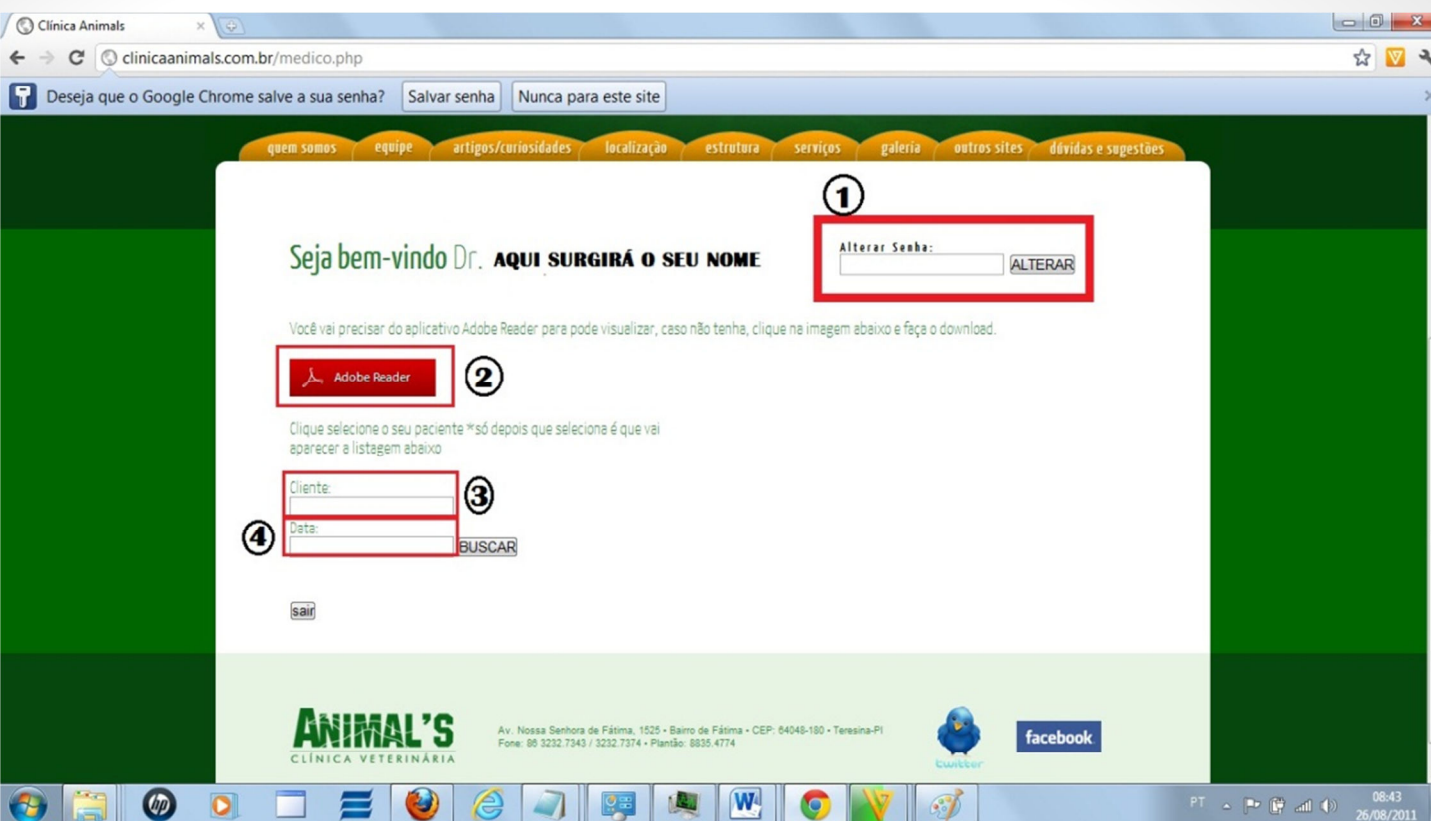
Clínica Animals

clinicaanimals.com.br/medico.php

Deseja que o Google Chrome salve a sua senha? Salvar senha Nunca para este site

quem somos equipe artigos/curiosidades localização estrutura serviços galeria outros sites dúvidas e sugestões

①

Seja bem-vindo Dr. AQUI SURGIRÁ O SEU NOME

Alterar Senha:
ALTERAR

Você vai precisar do aplicativo Adobe Reader para pode visualizar, caso não tenha, clique na imagem abaixo e faça o download.

Adobe Reader ②

Clique selecione o seu paciente *só depois que seleciona é que vai aperecer a listagem abaixo

Cliente: ③

④ Data:
BUSCAR

sair

ANIMAL'S
CLÍNICA VETERINÁRIA

Av. Nossa Senhora de Fátima, 1525 • Bairro de Fátima • CEP: 64048-180 • Teresina-PI
Fone: 86 3232.7343 / 3232.7374 • Plantão: 8835.4774

twitter

facebook

PT 08:43 26/08/2011